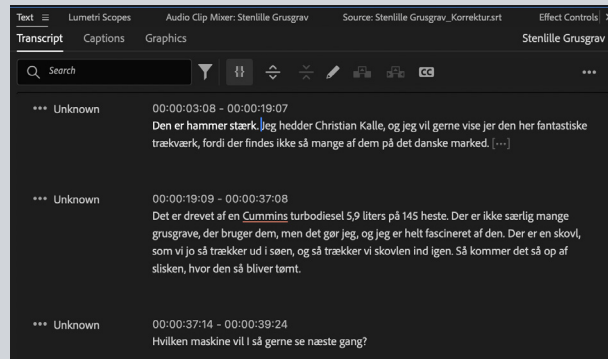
Text ≡ Lumetri Scopes Audio Clip Mixer: Stenlille Grusgrav Source: Stenlille Grusgrav_Korrektur.srt Effect Controls

Transcript Captions Graphics Stenlille Grusgrav

Search

CC

•••

••• Unknown

00:00:03:08 - 00:00:19:07

Den er hammer stærk. Jeg hedder Christian Kalle, og jeg vil gerne vise jer den her fantastiske trækvæk, fordi der findes ikke så mange af dem på det danske marked. [···]

••• Unknown

00:00:19:09 - 00:00:37:08

Det er drevet af en Cummins turbodiesel 5,9 liters på 145 heste. Der er ikke særlig mange grusgrave, der bruger dem, men det gør jeg, og jeg er helt fascineret af den. Der er en skovl, som vi jo så trækker ud i søen, og så trækker vi skovlen ind igen. Så kommer det så op af slisken, hvor den så bliver tømt.

••• Unknown

00:00:37:14 - 00:00:39:24

Hvilken maskine vil I så gerne se næste gang?